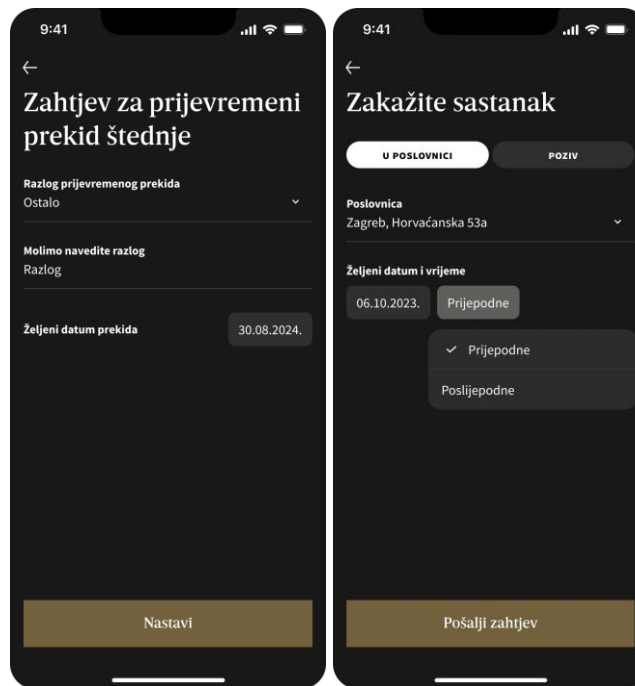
9:41

←

Zahtjev za prijevremeni prekid štednje

Razlog prijevremenog prekida
Ostalo

Molimo navedite razlog
Razlog

Željeni datum prekida
30.08.2024.

Nastavi

9:41

←

Zakažite sastanak

U POSLOVNICI
POZIV

Poslovnica
Zagreb, Horvaćanska 53a

Željeni datum i vrijeme
06.10.2023.
Prijepodne

✓ Prijepodne
Poslijepodne

Pošalji zahtjev